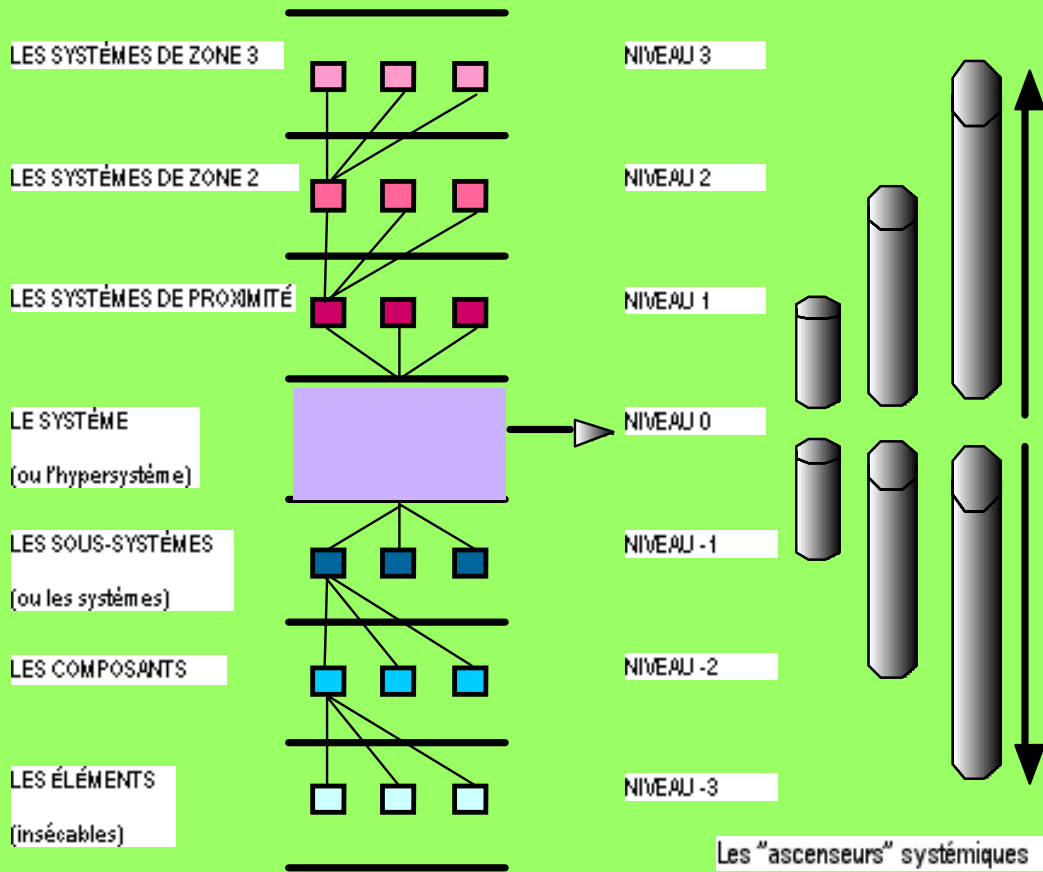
LES SYSTÉMES DE ZONE 3

NIVEAU 3

LES SYSTÉMES DE ZONE 2

NIVEAU 2

LES SYSTÉMES DE PROXIMITÉ

NIVEAU 1

LE SYSTÉME

(ou l'hypersystéme)

NIVEAU 0

LES SOUS-SYSTÉMES

(ou les systémes)

NIVEAU -1

LES COMPOSANTS

NIVEAU -2

LES ÉLÉMENTS

(insécables)

NIVEAU -3

Les "ascenseurs" systémiques